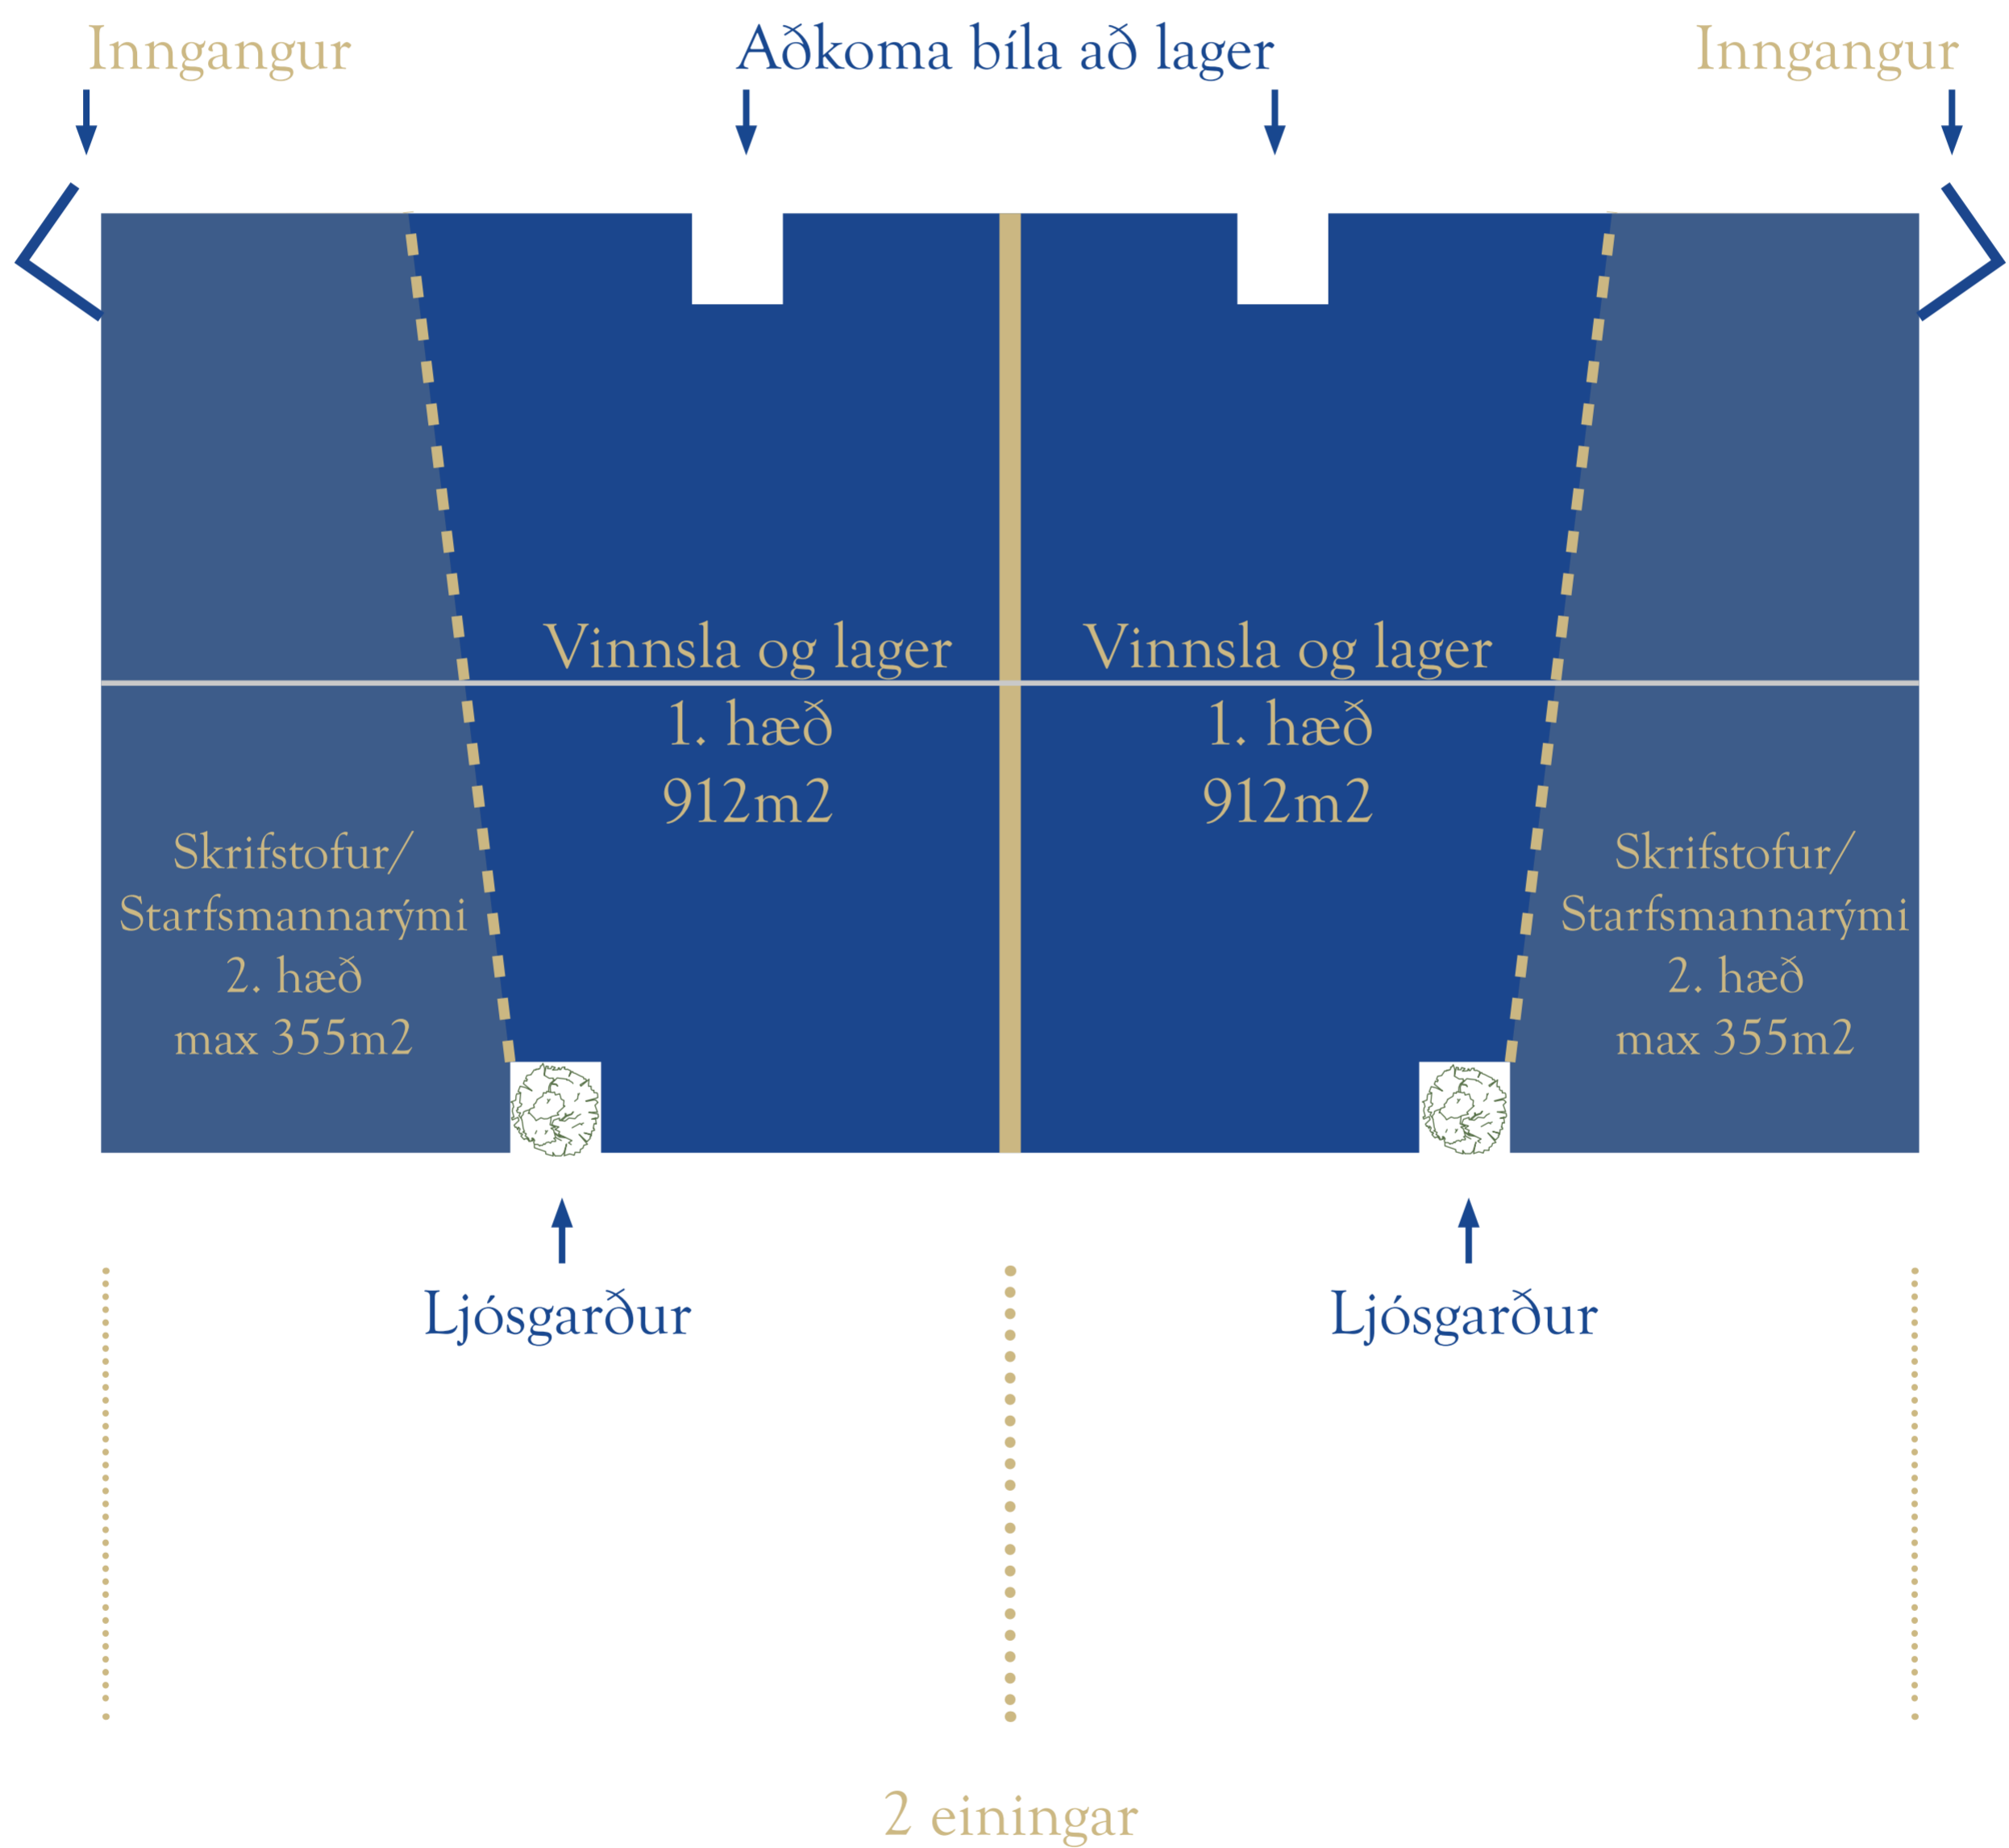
Inngangur

Aðkoma bíla að lager

Inngangur

Vinnsla og lager
1. hæð
912m2

Vinnsla og lager
1. hæð
912m2

Skrifstofur/
Starfsmannarými
2. hæð
max 355m2

Skrifstofur/
Starfsmannarými
2. hæð
max 355m2

Ljósgarður

Ljósgarður

2 einingar